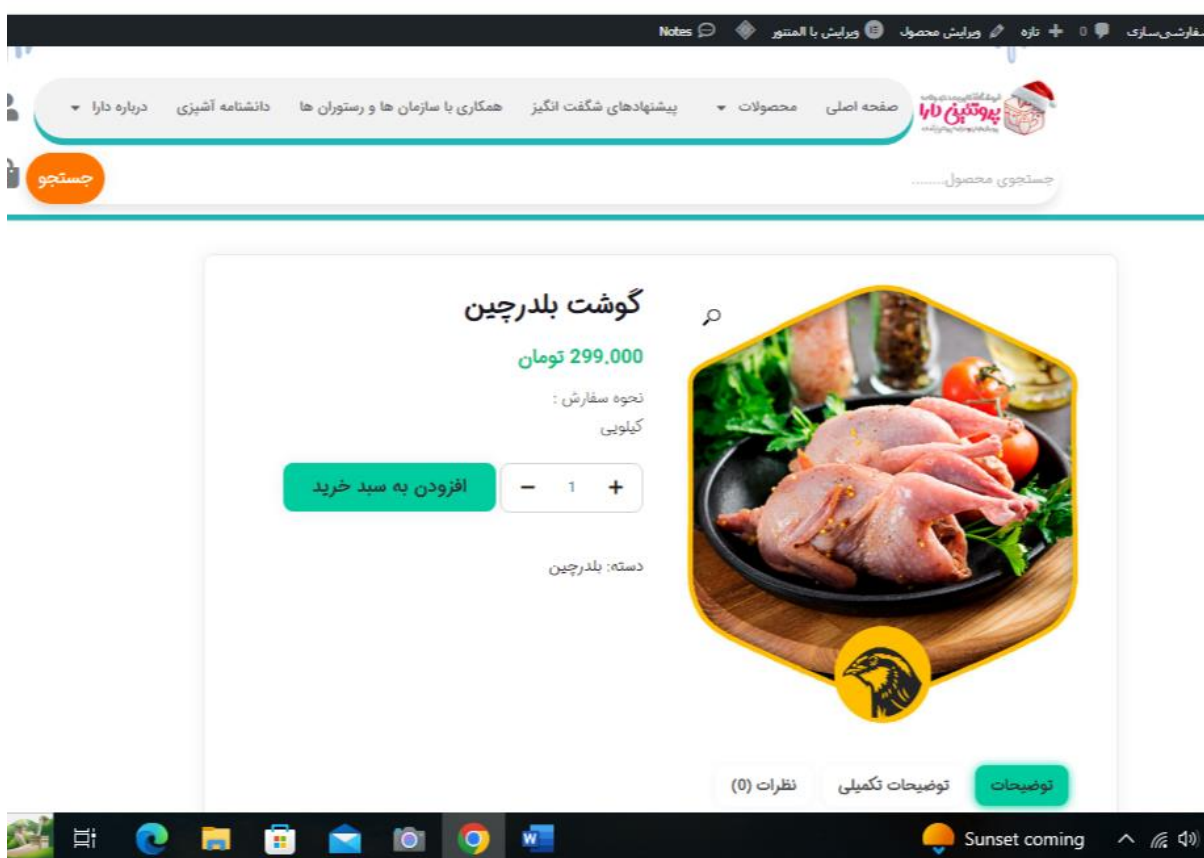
سفارشی‌سازی 0 تازه ویرایش محصول ویرایش با المنتور Notes

پروتئین دارا

صفحه اصلی محصولات پیشنهادهای شگفت انگیز همکاری با سازمان ها و رستوران ها دانشنامه آشپزی درباره دارا

جستجوی محصول........ جستجو

گوشت بلدرچین

299,000 تومان

نحوه سفارش :
کیلویی

+ 1 − افزودن به سبد خرید

دسته: بلدرچین

توضیحات توضیحات تکمیلی نظرات (0)

Sunset coming